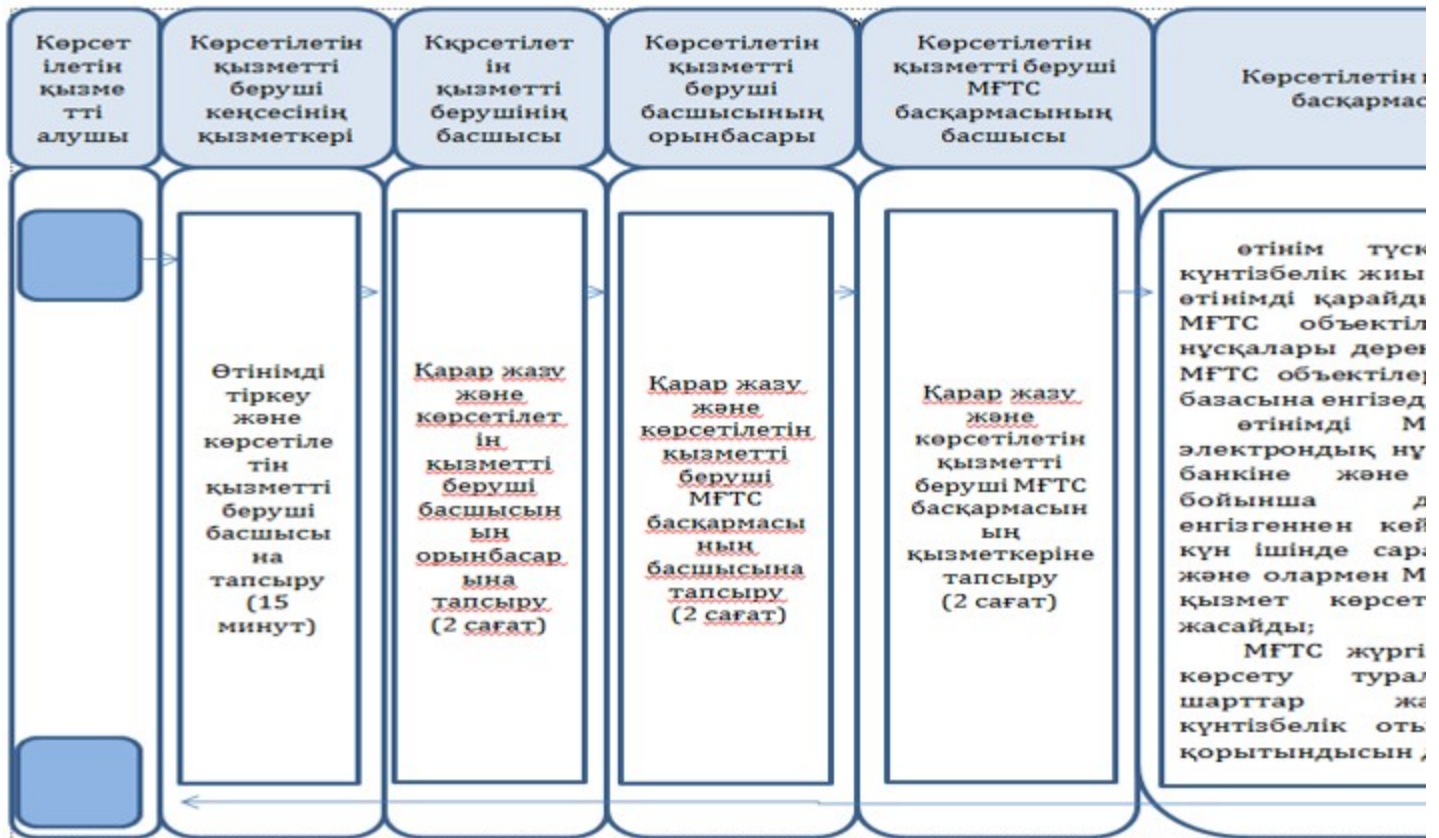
Көрсетілетін қызметті алушы

Көрсетілетін қызметті беруші кеңсесінің қызметкері

Кқрсетілетін қызметті берушінің басшысы

Көрсетілетін қызметті беруші басшысының орынбасары

Көрсетілетін қызметті беруші МҒТС басқармасының басшысы

Көрсетілетін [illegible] басқармас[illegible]

Өтінімді тіркеу және көрсетілетін қызметті беруші басшысына тапсыру (15 минут)

Қарар жазу және көрсетілетін қызметті беруші басшысының орынбасарына тапсыру (2 сағат)

Қарар жазу және көрсетілетін қызметті беруші МҒТС басқармасының басшысына тапсыру (2 сағат)

Қарар жазу және көрсетілетін қызметті беруші МҒТС басқармасының қызметкеріне тапсыру (2 сағат)

өтінім түск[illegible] күнтізбелік жиы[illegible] өтінімді қарайд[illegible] МҒТС объектіл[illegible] нұсқалары дерек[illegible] МҒТС объектілер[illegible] базасына енгізед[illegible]

өтінімді М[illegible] электрондық нұ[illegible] банкіне және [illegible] бойынша д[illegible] енгізгеннен кей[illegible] күн ішінде сара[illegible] және олармен М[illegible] қызмет көрсет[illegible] жасайды;

МҒТС жүргі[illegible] көрсету турал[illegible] шарттар жа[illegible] күнтізбелік оты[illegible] қорытындысын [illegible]